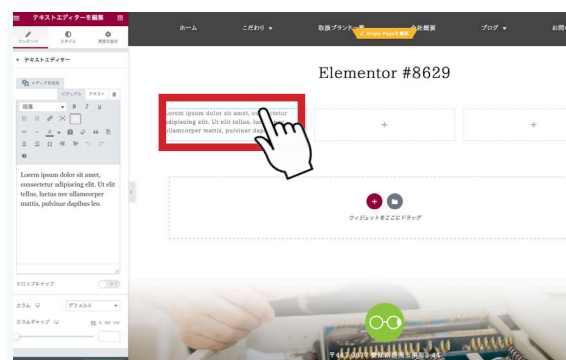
テキストエディターを編集

コンテンツ　スタイル　高度な設定

テキストエディター

メディアを追加

ビジュアル　テキスト

段落

Lorem ipsum dolor sit amet, consectetur adipiscing elit. Ut elit tellus, luctus nec ullamcorper mattis, pulvinar dapibus leo.

ドロップキャップ

カラム　デフォルト

カラムギャップ　PX % EM VW

ホーム　こだわり　取扱ブランド一覧　会社概要　ブログ　お問

Single Pageを編集

Elementor #8629

Lorem ipsum dolor sit amet, consectetur adipiscing elit. Ut elit tellus, luctus nec ullamcorper mattis, pulvinar dapibus leo.

+

+

ウィジェットをここにドラッグ

〒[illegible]